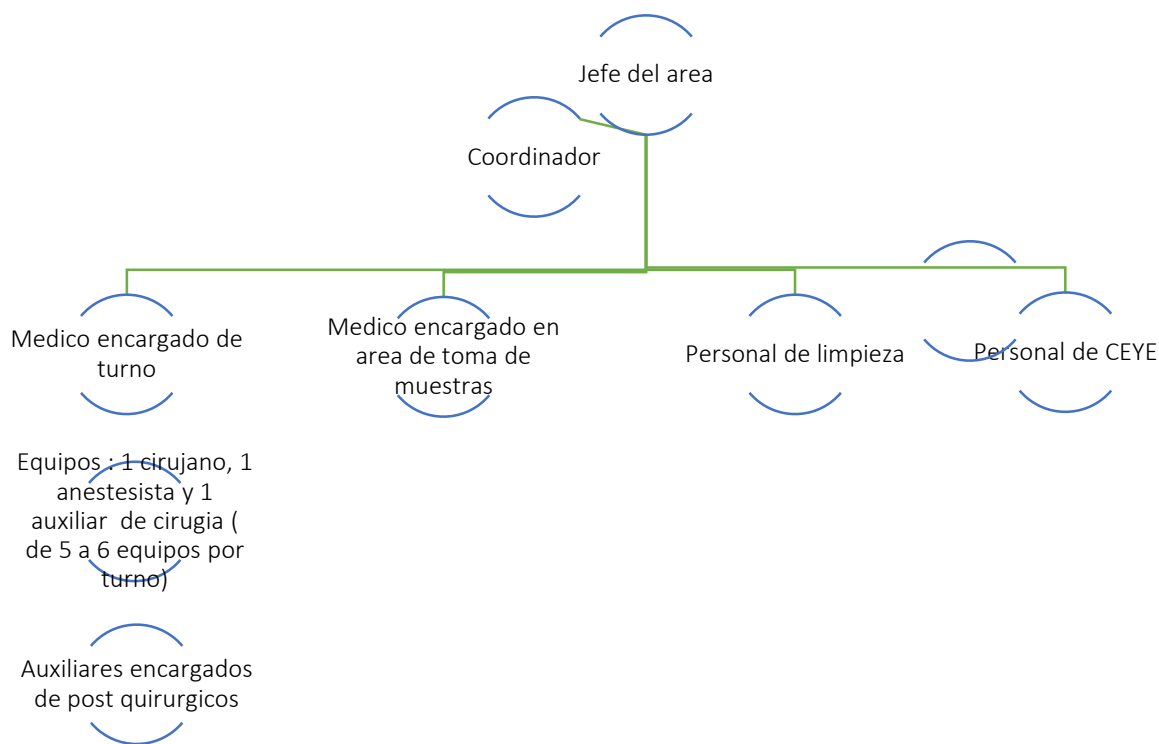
Jefe del area

Coordinador

Medico encargado de turno

Medico encargado en area de toma de muestras

Personal de limpieza

Personal de CEYE

Equipos : 1 cirujano, 1 anestesista y 1 auxiliar de cirugia ( de 5 a 6 equipos por turno)

Auxiliares encargados de post quirurgicos